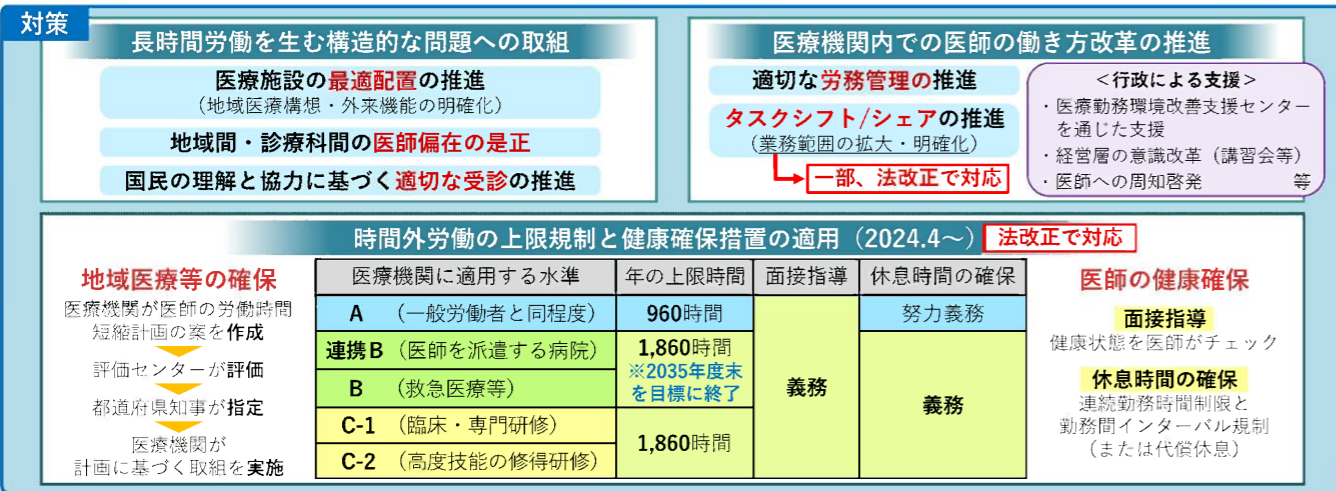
対策

長時間労働を生む構造的な問題への取組

医療施設の最適配置の推進
（地域医療構想・外来機能の明確化）

地域間・診療科間の医師偏在の是正

国民の理解と協力に基づく適切な受診の推進

医療機関内での医師の働き方改革の推進

適切な労務管理の推進

タスクシフト/シェアの推進
（業務範囲の拡大・明確化）

一部、法改正で対応

＜行政による支援＞
・医療勤務環境改善支援センターを通じた支援
・経営層の意識改革（講習会等）
・医師への周知啓発　等

時間外労働の上限規制と健康確保措置の適用（2024.4～） 法改正で対応

地域医療等の確保
医療機関が医師の労働時間短縮計画の案を作成
評価センターが評価
都道府県知事が指定
医療機関が計画に基づく取組を実施

| 医療機関に適用する水準 | 年の上限時間 | 面接指導 | 休息時間の確保 |
|---|---|---|---|
| A　（一般労働者と同程度） | 960時間 | 義務 | 努力義務 |
| 連携B（医師を派遣する病院） | 1,860時間 ※2035年度末を目標に終了 | | 義務 |
| B　（救急医療等） | | | |
| C-1（臨床・専門研修） | 1,860時間 | | |
| C-2（高度技能の修得研修） | | | |

医師の健康確保
面接指導
健康状態を医師がチェック
休息時間の確保
連続勤務時間制限と勤務間インターバル規制（または代償休息）